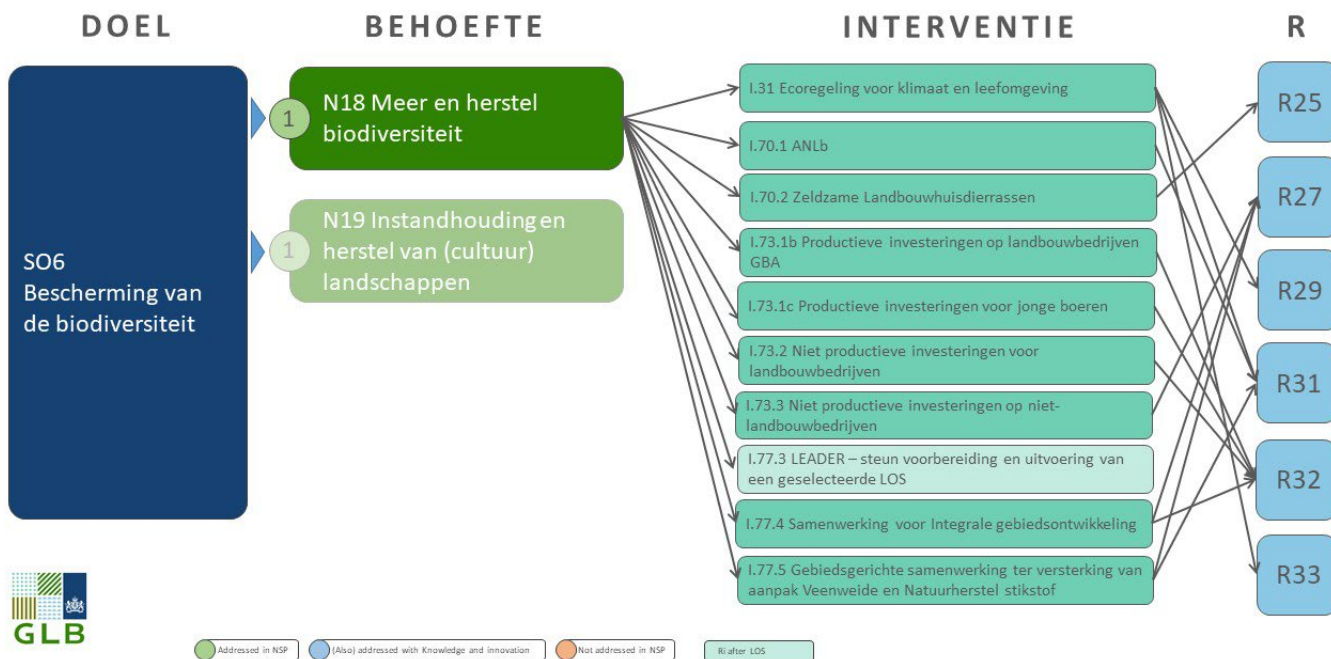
DOEL

BEHOEFTE

INTERVENTIE

R

SO6
Bescherming van de biodiversiteit

1 N18 Meer en herstel biodiversiteit

1 N19 Instandhouding en herstel van (cultuur) landschappen

I.31 Ecoregeling voor klimaat en leefomgeving

I.70.1 ANLb

I.70.2 Zeldzame Landbouwhuisdierrassen

I.73.1b Productieve investeringen op landbouwbedrijven GBA

I.73.1c Productieve investeringen voor jonge boeren

I.73.2 Niet productieve investeringen voor landbouwbedrijven

I.73.3 Niet productieve investeringen op niet-landbouwbedrijven

I.77.3 LEADER – steun voorbereiding en uitvoering van een geselecteerde LOS

I.77.4 Samenwerking voor Integrale gebiedsontwikkeling

I.77.5 Gebiedsgerichte samenwerking ter versterking van aanpak Veenweide en Natuurherstel stikstof

R25

R27

R29

R31

R32

R33

GLB

Addressed in NSP

(Also) addressed with Knowledge and innovation

Not addressed in NSP

Ri after LOS